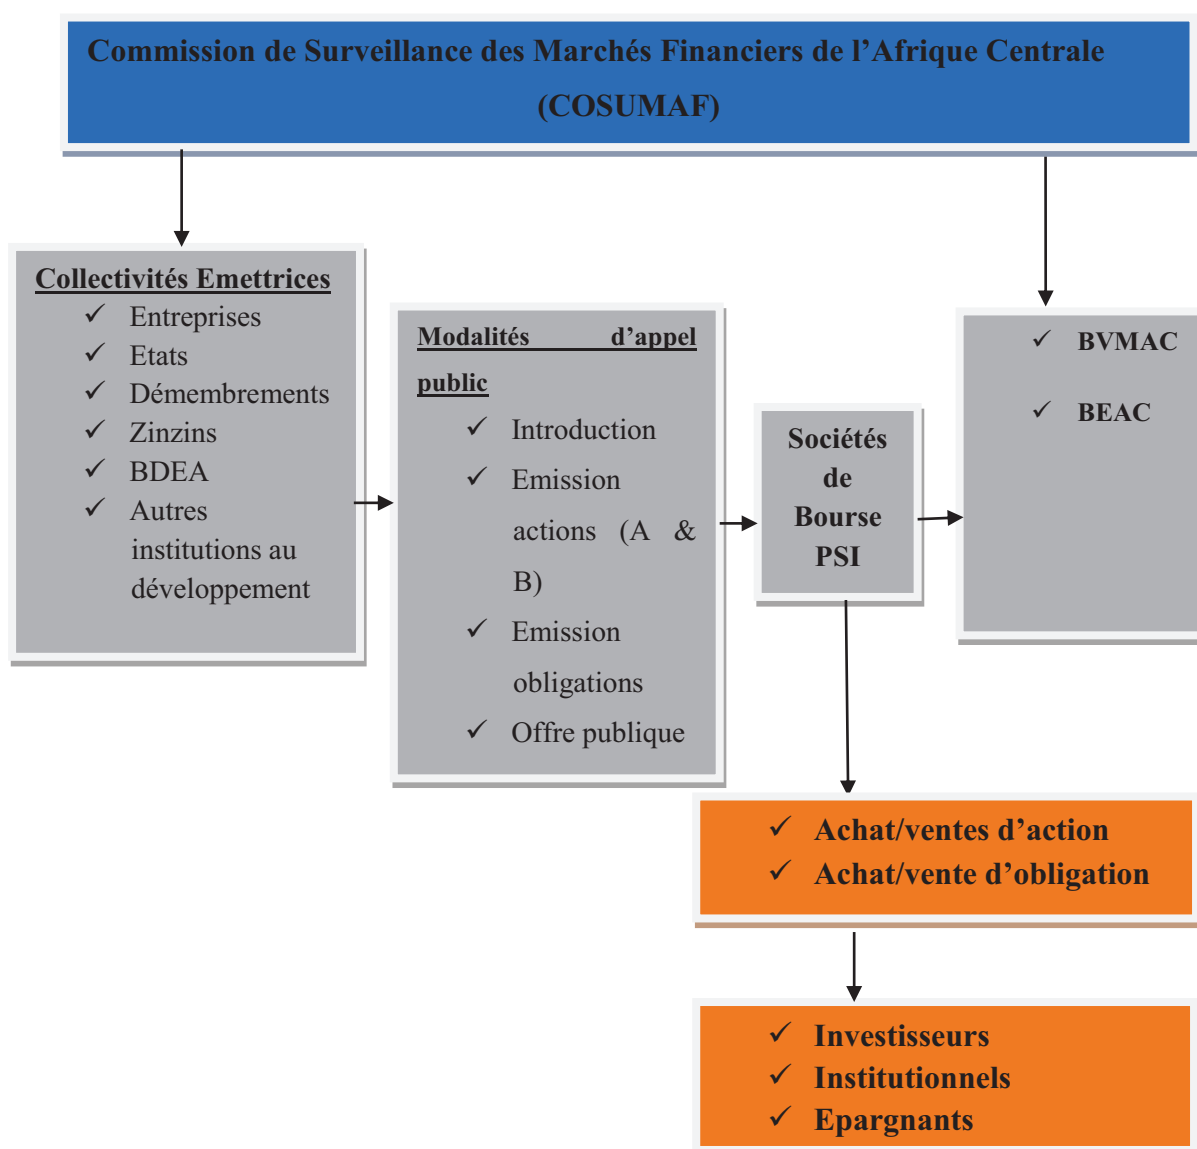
Commission de Surveillance des Marchés Financiers de l’Afrique Centrale (COSUMAF)

Collectivités Emettrices
✓ Entreprises
✓ Etats
✓ Démembrements
✓ Zinzins
✓ BDEA
✓ Autres institutions au développement

Modalités d’appel public
✓ Introduction
✓ Emission actions (A & B)
✓ Emission obligations
✓ Offre publique

Sociétés de Bourse PSI

✓ BVMAC
✓ BEAC

✓ Achat/ventes d’action
✓ Achat/vente d’obligation

✓ Investisseurs
✓ Institutionnels
✓ Epargnants